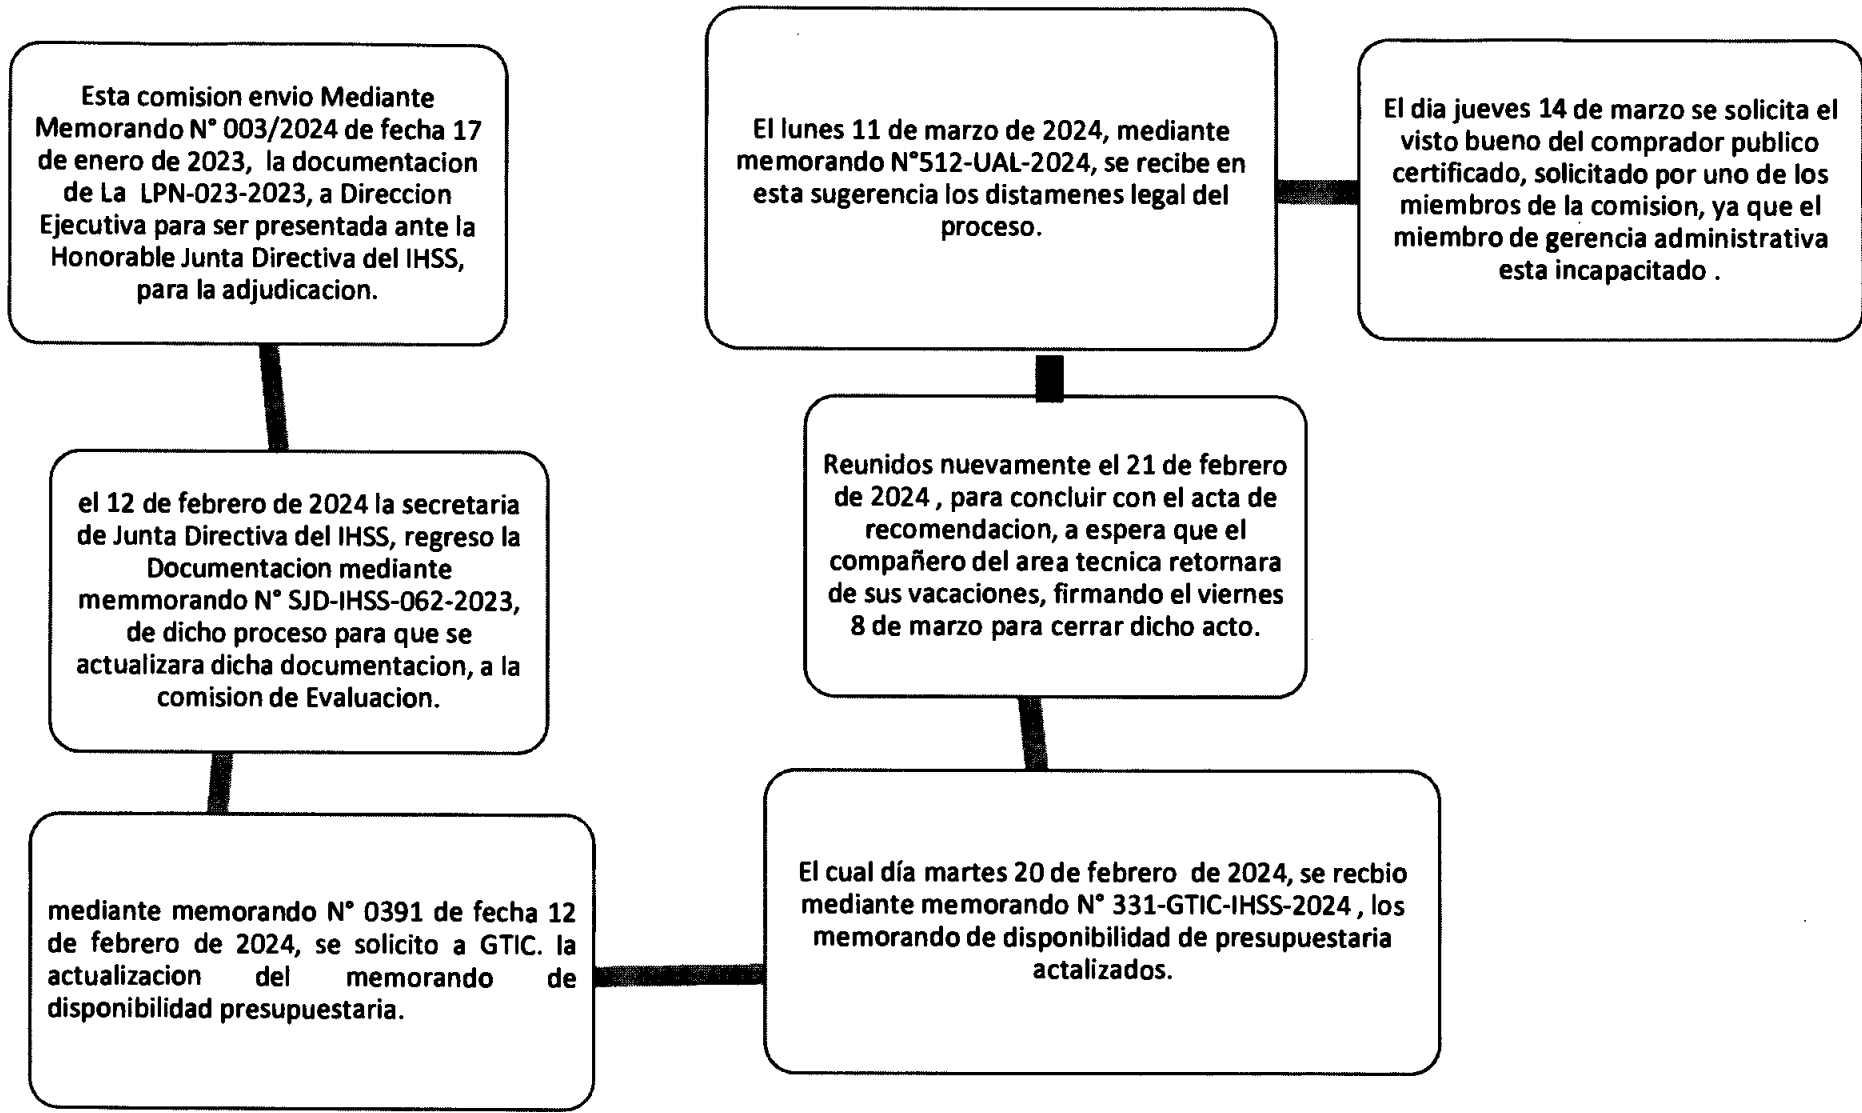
Esta comision envio Mediante Memorando N° 003/2024 de fecha 17 de enero de 2023, la documentacion de La LPN-023-2023, a Direccion Ejecutiva para ser presentada ante la Honorable Junta Directiva del IHSS, para la adjudicacion.

el 12 de febrero de 2024 la secretaria de Junta Directiva del IHSS, regreso la Documentacion mediante memmorando N° SJD-IHSS-062-2023, de dicho proceso para que se actualizara dicha documentacion, a la comision de Evaluacion.

mediante memorando N° 0391 de fecha 12 de febrero de 2024, se solicito a GTIC. la actualizacion del memorando de disponibilidad presupuestaria.

El cual día martes 20 de febrero de 2024, se recbio mediante memorando N° 331-GTIC-IHSS-2024 , los memorando de disponibilidad de presupuestaria actalizados.

Reunidos nuevamente el 21 de febrero de 2024 , para concluir con el acta de recomendacion, a espera que el compañero del area tecnica retornara de sus vacaciones, firmando el viernes 8 de marzo para cerrar dicho acto.

El lunes 11 de marzo de 2024, mediante memorando N°512-UAL-2024, se recibe en esta sugerencia los distamenes legal del proceso.

El dia jueves 14 de marzo se solicita el visto bueno del comprador publico certificado, solicitado por uno de los miembros de la comision, ya que el miembro de gerencia administrativa esta incapacitado .